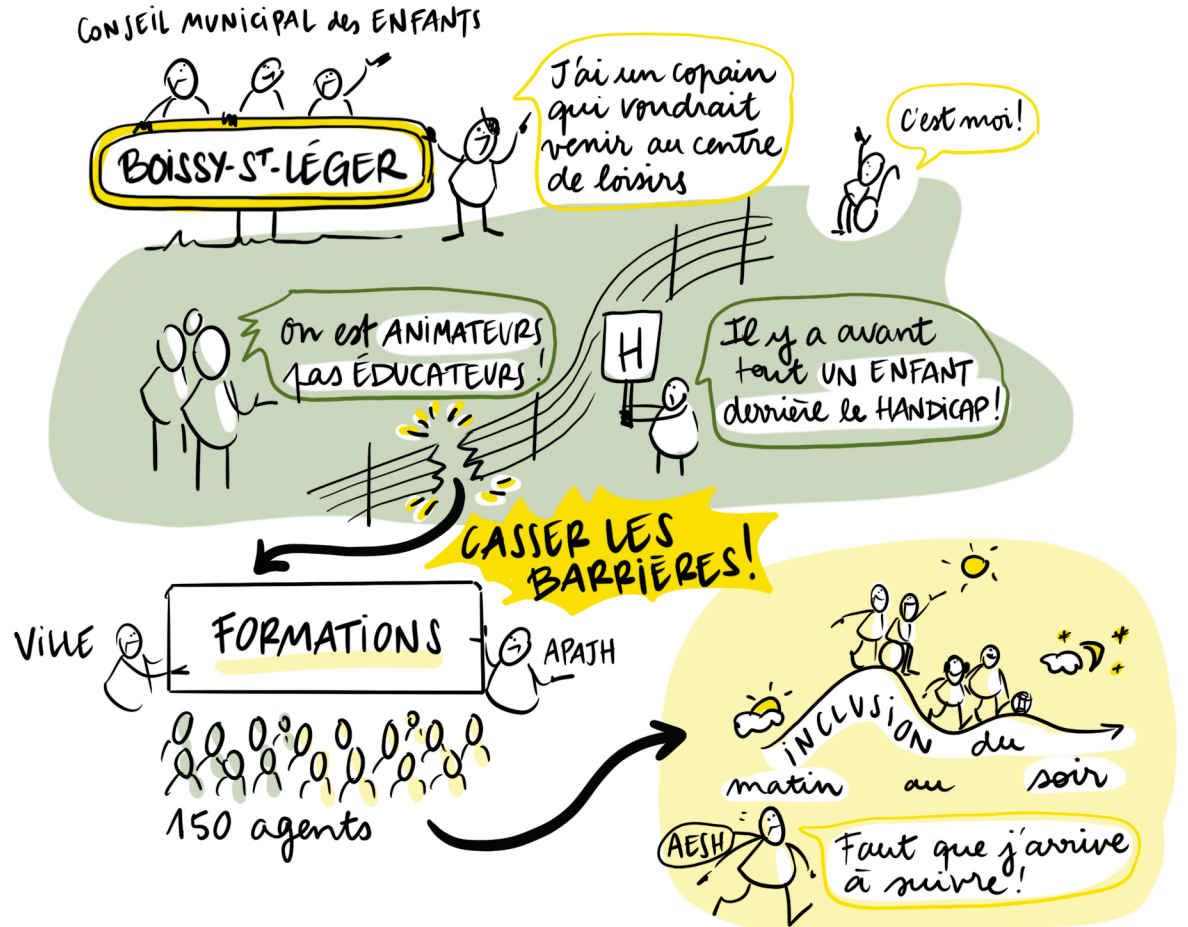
CONSEIL MUNICIPAL des ENFANTS

BOISSY-St-LÉGER

J'ai un copain qui voudrait venir au centre de loisirs

C'est moi!

On est ANIMATEURS pas ÉDUCATEURS!

H

Il y a avant tout UN ENFANT derrière le HANDICAP!

CASSER LES BARRIÈRES!

VILLE

FORMATIONS

APAJH

150 agents

INCLUSION du matin au soir

AESH

Faut que j'arrive à suivre!